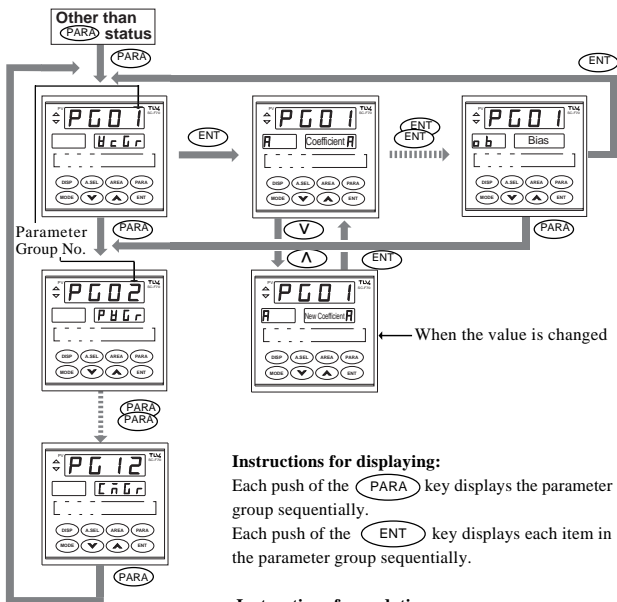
Other than
PARA status

PARA

ENT

PG01
UcGr
DISP A.SEL AREA PARA
MODE ENT

ENT

PG01
A Coefficient A
DISP A.SEL AREA PARA
MODE ENT

ENT
ENT

PG01
ob Bias
DISP A.SEL AREA PARA
MODE ENT

Parameter Group No.

PARA

V

PARA

Λ

ENT

PG02
PUGr
DISP A.SEL AREA PARA
MODE ENT

PG01
A New Coefficient A
DISP A.SEL AREA PARA
MODE ENT

When the value is changed

PARA
PARA

PG12
CnGr
DISP A.SEL AREA PARA
MODE ENT

PARA

Instructions for displaying:
Each push of the PARA key displays the parameter group sequentially.
Each push of the ENT key displays each item in the parameter group sequentially.

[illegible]